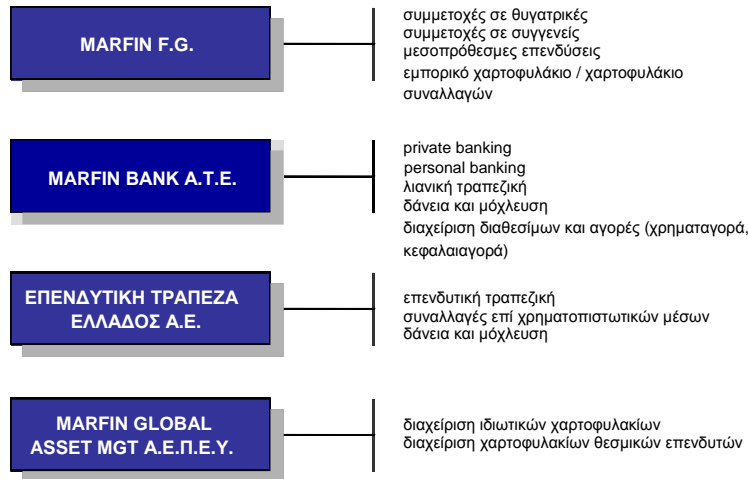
MARFIN F.G.

συμμετοχές σε θυγατρικές
συμμετοχές σε συγγενείς
μεσοπρόθεσμες επενδύσεις
εμπορικό χαρτοφυλάκιο / χαρτοφυλάκιο συναλλαγών

MARFIN BANK A.T.E.

private banking
personal banking
λιανική τραπεζική
δάνεια και μόχλευση
διαχείριση διαθεσίμων και αγορές (χρηματαγορά, κεφαλαιαγορά)

ΕΠΕΝΔΥΤΙΚΗ ΤΡΑΠΕΖΑ ΕΛΛΑΔΟΣ Α.Ε.

επενδυτική τραπεζική
συναλλαγές επί χρηματοπιστωτικών μέσων
δάνεια και μόχλευση

MARFIN GLOBAL ASSET MGT Α.Ε.Π.Ε.Υ.

διαχείριση ιδιωτικών χαρτοφυλακίων
διαχείριση χαρτοφυλακίων θεσμικών επενδυτών